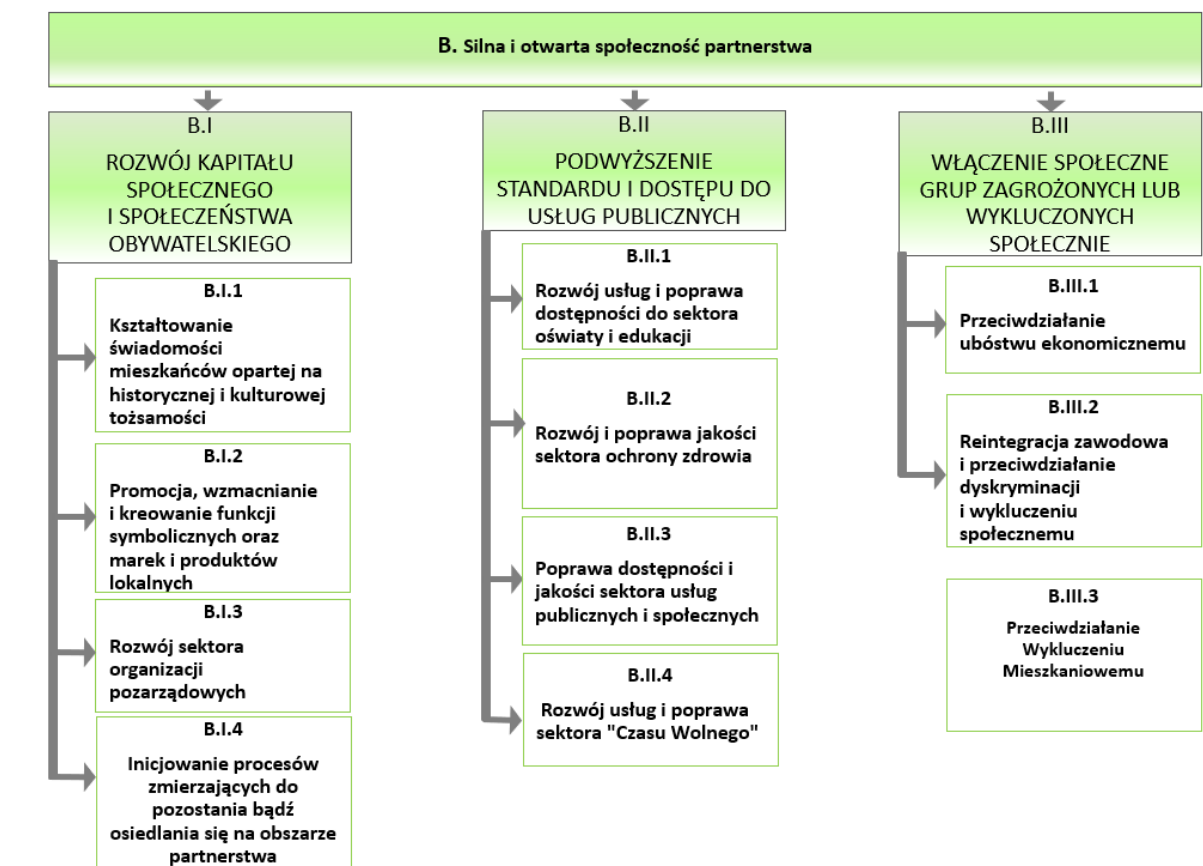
B. Silna i otwarta społeczność partnerstwa

B.I

ROZWÓJ KAPITAŁU SPOŁECZNEGO I SPOŁECZEŃSTWA OBYWATELSKIEGO

B.I.1

Kształtowanie świadomości mieszkańców opartej na historycznej i kulturowej tożsamości

B.I.2

Promocja, wzmacnianie i kreowanie funkcji symbolicznych oraz marek i produktów lokalnych

B.I.3

Rozwój sektora organizacji pozarządowych

B.I.4

Inicjowanie procesów zmierzających do pozostania bądź osiedlania się na obszarze partnerstwa

B.II

PODWYŻSZENIE STANDARDU I DOSTĘPU DO USŁUG PUBLICZNYCH

B.II.1

Rozwój usług i poprawa dostępności do sektora oświaty i edukacji

B.II.2

Rozwój i poprawa jakości sektora ochrony zdrowia

B.II.3

Poprawa dostępności i jakości sektora usług publicznych i społecznych

B.II.4

Rozwój usług i poprawa sektora "Czasu Wolnego"

B.III

WŁĄCZENIE SPOŁECZNE GRUP ZAGROŻONYCH LUB WYKLUCZONYCH SPOŁECZNIE

B.III.1

Przeciwdziałanie ubóstwu ekonomicznemu

B.III.2

Reintegracja zawodowa i przeciwdziałanie dyskryminacji i wykluczeniu społecznemu

B.III.3

Przeciwdziałanie Wykluczeniu Mieszkaniowemu